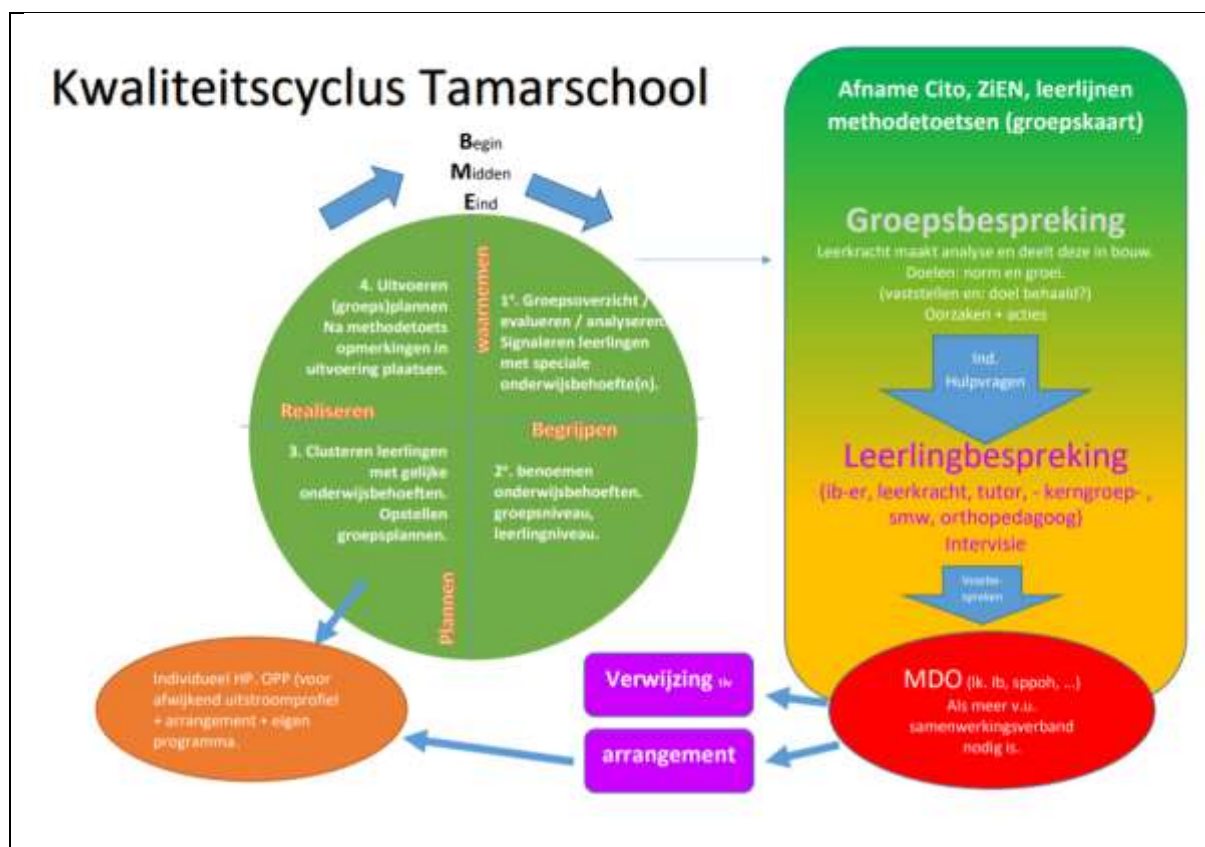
Kwaliteitscyclus Tamarschool

Begin
Midden
Eind

4. Uitvoeren (groeps)plannen Na methodetoets opmerkingen in uitvoering plaatsen.

waarnemen

1e. Groepsoverzicht / evalueren / analyseren. Signaleren leerlingen met speciale onderwijsbehoefte(n).

Realiseren

Begrijpen

3. Clusteren leerlingen met gelijke onderwijsbehoeften. Opstellen groepsplannen.

2e. benoemen onderwijsbehoeften. groepsniveau, leerlingniveau.

Plannen

Afname Cito, ZiEN, leerlijnen methodetoetsen (groepskaart)

Groepsbespreking
Leerkracht maakt analyse en deelt deze in bouw. Doelen: norm en groei. (vaststellen en: doel behaald?) Oorzaken + acties

Ind. Hulpvragen

Leerlingbespreking
(ib-er, leerkracht, tutor, - kerngroep- , smw, orthopedagoog)
Intervisie

Voorbespreken

MDO (lk. Ib, sppoh, ...)
Als meer v.u. samenwerkingsverband nodig is.

Verwijzing t.v.

arrangement

Individueel HP. OPP (voor afwijkend uitstroomprofiel + arrangement + eigen programma.